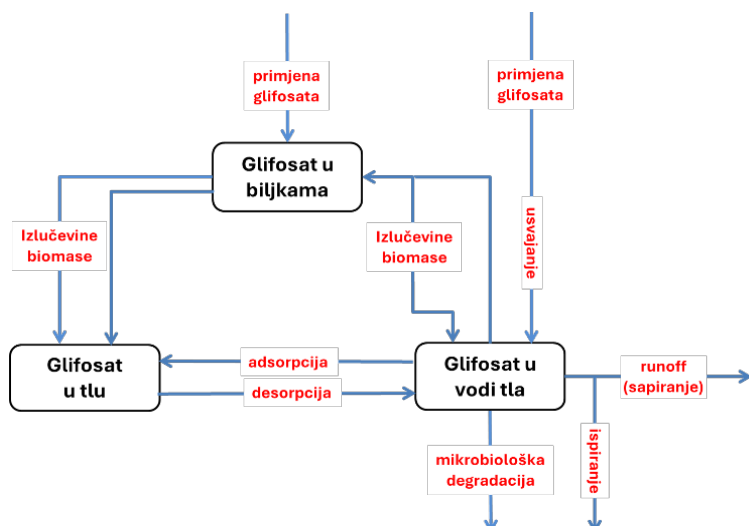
primjena glifosata

primjena glifosata

Glifosat u biljkama

Izlučevine biomase

Izlučevine biomase

usvajanje

Glifosat u tlu

adsorpcija

desorpcija

Glifosat u vodi tla

runoff (sapiranje)

mikrobiološka degradacija

ispiranje